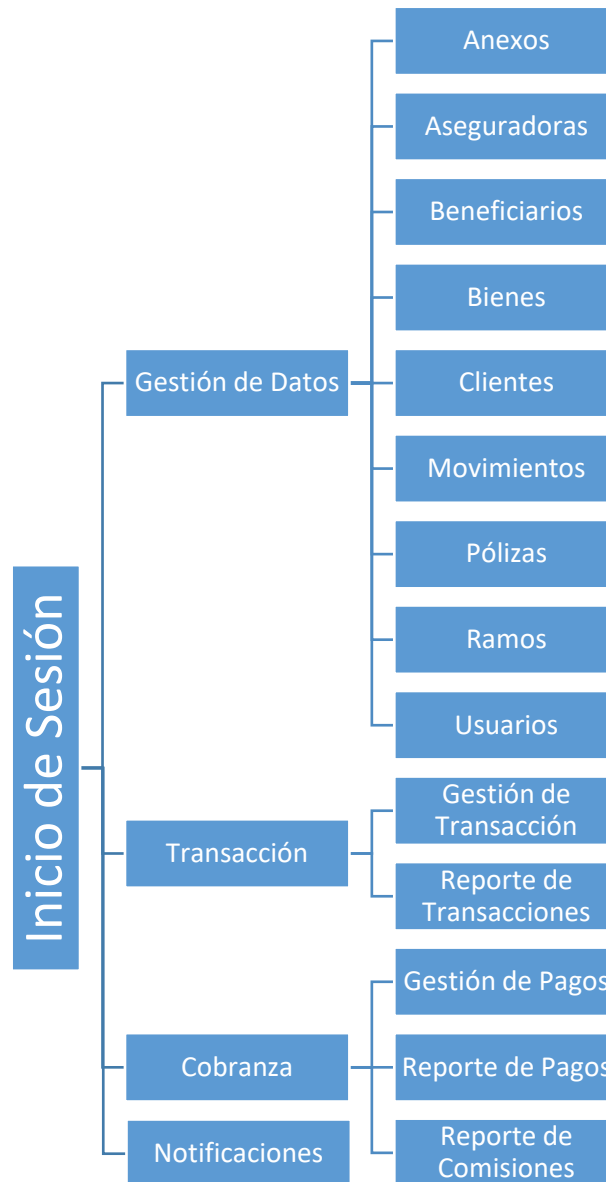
Inicio de Sesión

Gestión de Datos

Anexos

Aseguradoras

Beneficiarios

Bienes

Clientes

Movimientos

Pólizas

Ramos

Usuarios

Transacción

Gestión de Transacción

Reporte de Transacciones

Cobranza

Gestión de Pagos

Reporte de Pagos

Reporte de Comisiones

Notificaciones